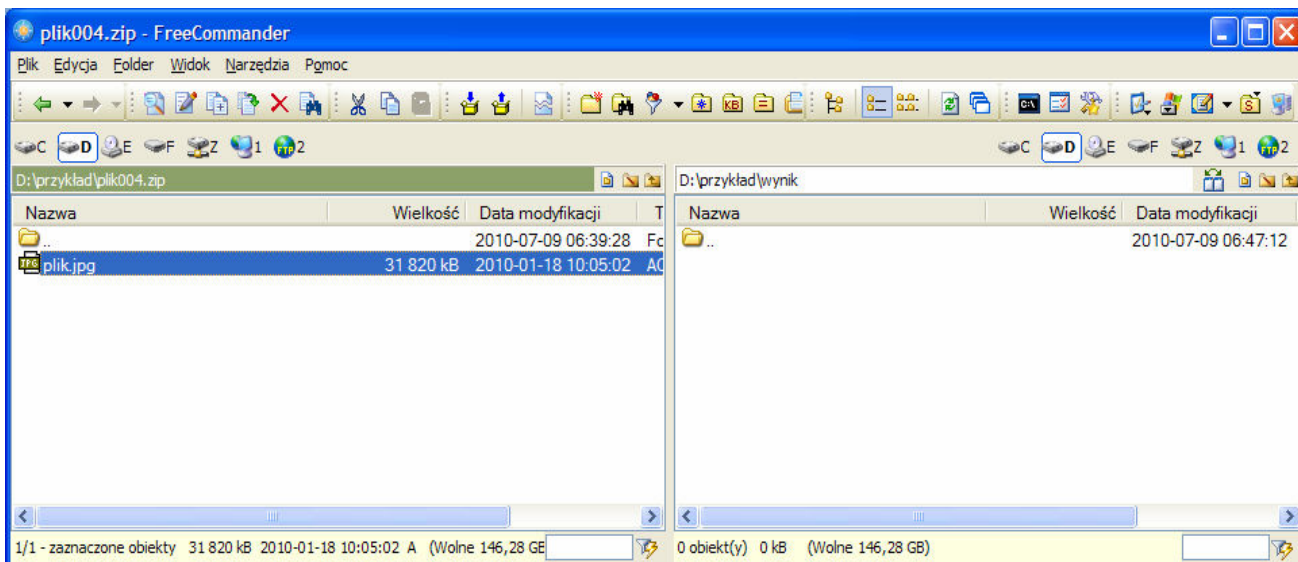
plik004.zip - FreeCommander

Plik Edycja Folder Widok Narzędzia Pomoc

C D E F Z 1 2

C D E F Z 1 2

D:\przykład\plik004.zip

D:\przykład\wynik

| Nazwa | Wielkość | Data modyfikacji | T |
|---|---|---|---|
| .. | | 2010-07-09 06:39:28 | Fc |
| plik.jpg | 31 820 kB | 2010-01-18 10:05:02 | AC |

| Nazwa | Wielkość | Data modyfikacji |
|---|---|---|
| .. | | 2010-07-09 06:47:12 |

1/1 - zaznaczone obiekty 31 820 kB 2010-01-18 10:05:02 A (Wolne 146,28 GB

0 obiekt(y) 0 kB (Wolne 146,28 GB)